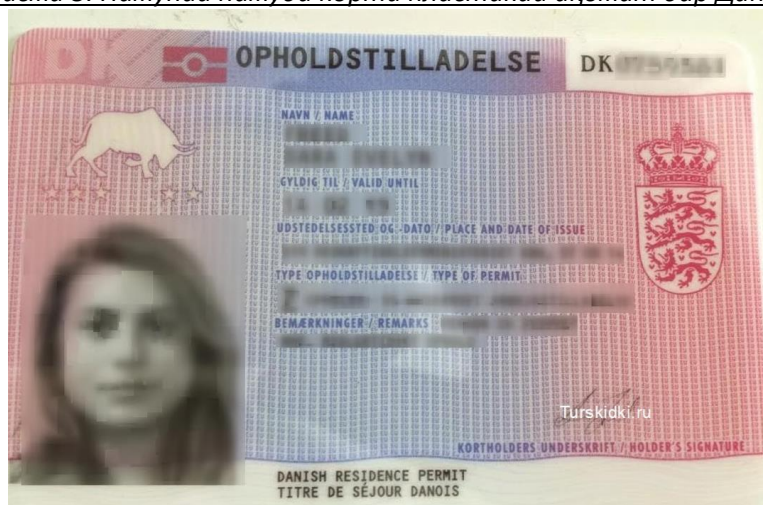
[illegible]

DK OPHOLDSTILLADELSE DK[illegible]

NAVN / NAME
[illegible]
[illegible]

GYLDIG TIL / VALID UNTIL
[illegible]

UDSTEDELSESSTED OG -DATO / PLACE AND DATE OF ISSUE
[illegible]

TYPE OPHOLDSTILLADELSE / TYPE OF PERMIT
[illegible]

BEMÆRKNINGER / REMARKS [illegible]
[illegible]

Turskidki.ru

KORTHOLDERS UNDERSKRIFT / HOLDER'S SIGNATURE

DANISH RESIDENCE PERMIT
TITRE DE SÉJOUR DANOIS